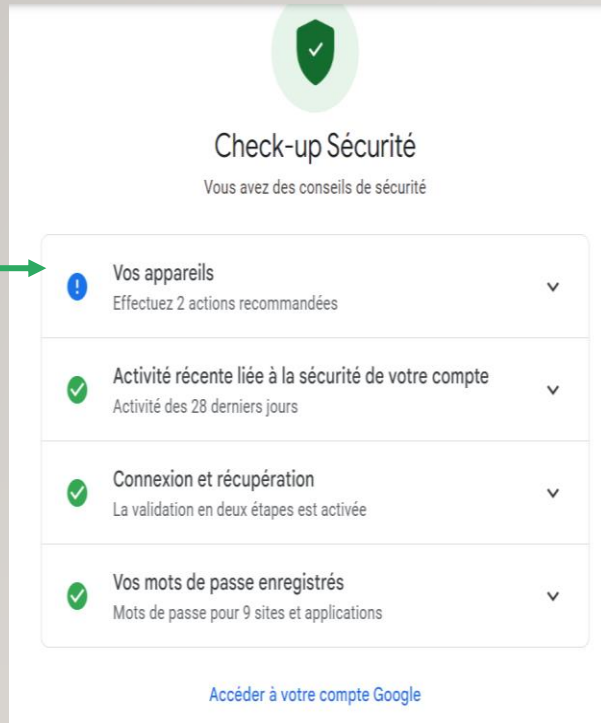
Check-up Sécurité

Vous avez des conseils de sécurité

Vos appareils
Effectuez 2 actions recommandées

Activité récente liée à la sécurité de votre compte
Activité des 28 derniers jours

Connexion et récupération
La validation en deux étapes est activée

Vos mots de passe enregistrés
Mots de passe pour 9 sites et applications

Accéder à votre compte Google